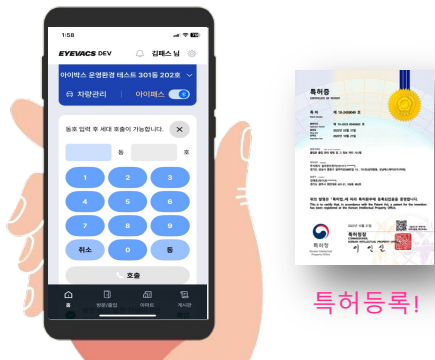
1:58

EYEVACS DEV
김태스 님

아이백스 운영환경 테스트 301동 202호

차량관리
아이패스

동호 입력 후 세대 호출이 가능합니다.

동
호

1
2
3
4
5
6
7
8
9
취소
0
동

호출

홈
방문/출입
아파트
게시판

특허증
CERTIFICATE OF PATENT

특허
제 10-2408049 호

특허청

특허청장

특허등록!